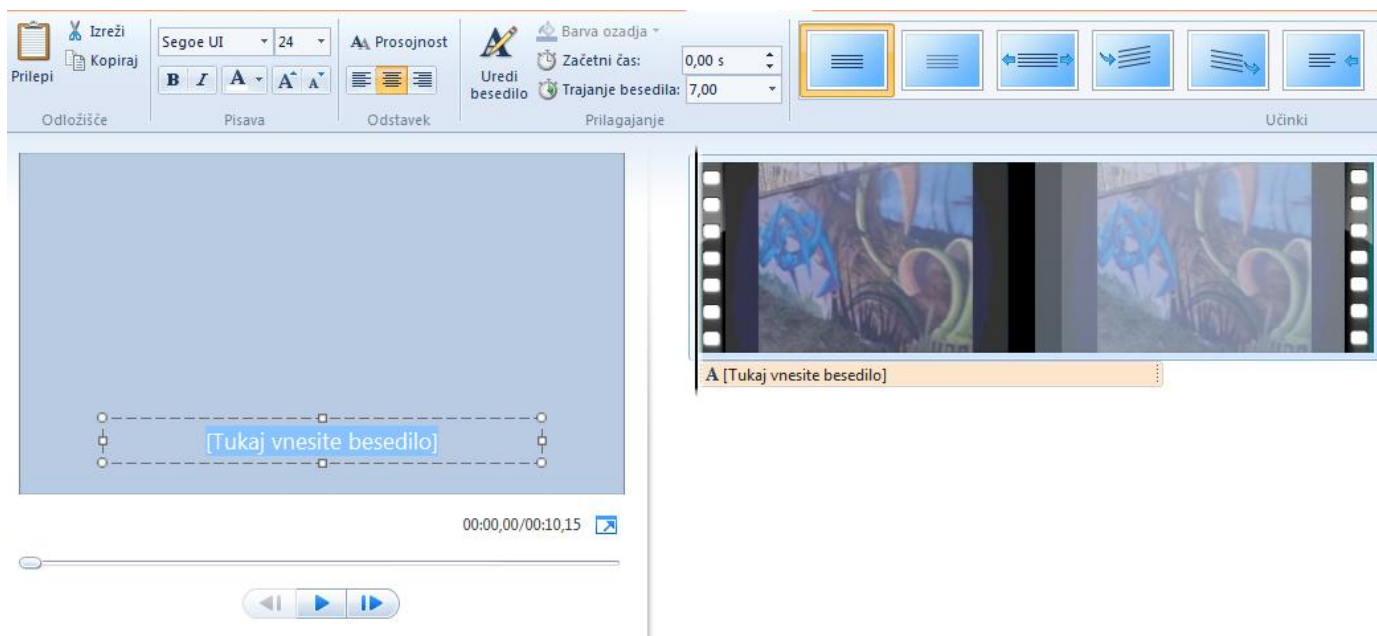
Prilepi
Izreži
Kopiraj
Odložišče
Segoe UI
24
B
I
A
A
A
Pisava
Prosojnost
Odstavek
Uredi besedilo
Barva ozadja
Začetni čas:
0,00 s
Trajanje besedila:
7,00
Prilagajanje
Učinki

[Tukaj vnesite besedilo]

00:00,00/00:10,15

[Tukaj vnesite besedilo]